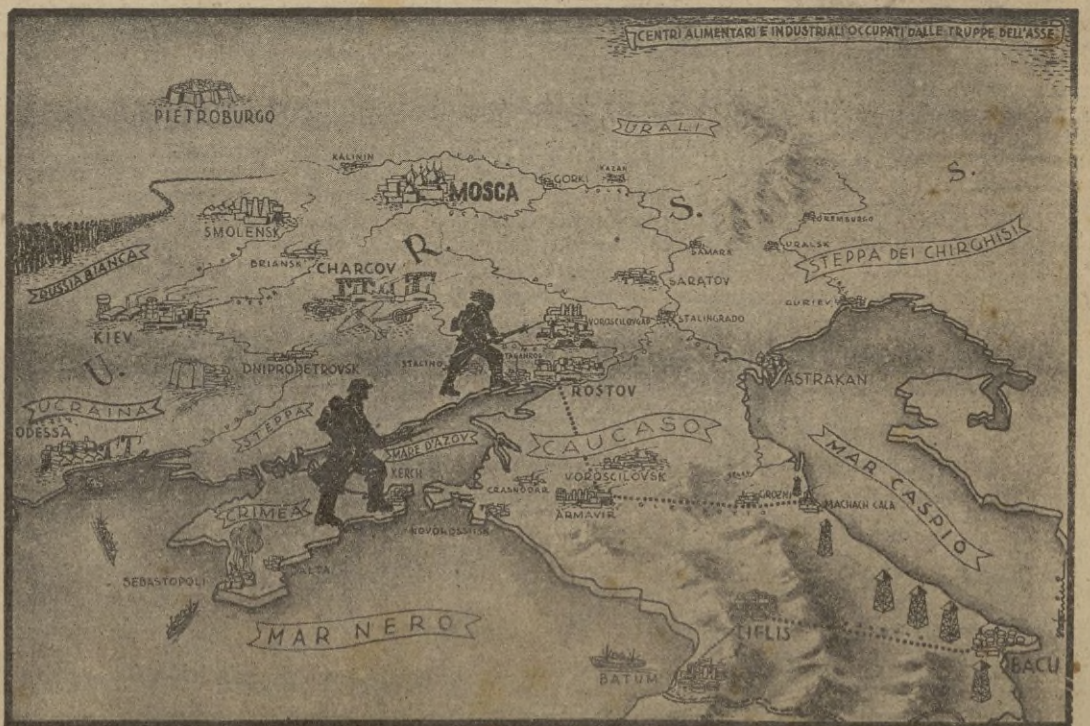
CENTRI ALIMENTARI E INDUSTRIALI OCCUPATI DALLE TRUPPE DELL'ASSE

PIETROBURGO

URALI

KALININ

MOSCA

GORKI

KAZAN

S.

S.

ORENBURGO

SMOLENSK

R.

SAMARA

URALSK

STEPPA DEI CHIRGHISI

RUSSIA BIANCA

BRIANSK

CHARCOV

SARATOV

GURIEV

KIEV

VOROSCILOVGRAD

STALINGRADO

U.

DNIPROPETROVSK

STALINO

TAGANROG

ROSTOV

ASTRAKAN

UCRAINA

ODESSA

STEPPA

MARE D'AZOV

CAUCASO

MAR CASPIO

KERCH

VOROSCILOVSK

CRASNODAR

GROZNI

MACHACH CALA

CRIMEA

ARMAVIR

NOVOROSSISK

SEBASTOPOLI

JALTA

MAR NERO

TIFLIS

BATUM

BACU